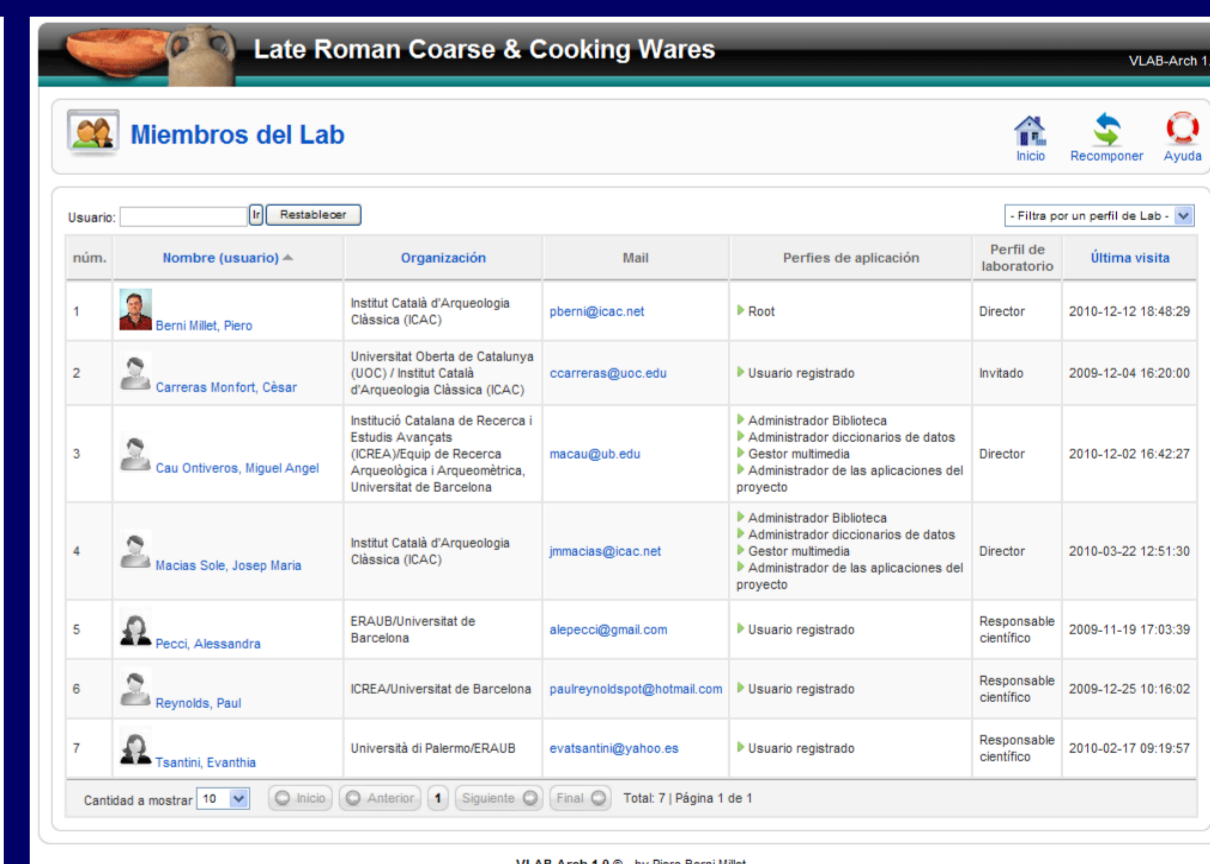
Late Roman Coarse & Cooking Wares

VLAB-Arch 1.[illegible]

Miembros del Lab

Inicio Recomponer Ayuda

Usuario: Ir Restablecer

- Filtra por un perfil de Lab -

| núm. | Nombre (usuario) | Organización | Mail | Perfies de aplicación | Perfil de laboratorio | Última visita |
|---|---|---|---|---|---|---|
| 1 | Berni Millet, Piero | Institut Català d'Arqueologia Clàssica (ICAC) | pberni@icac.net | Root | Director | 2010-12-12 18:48:29 |
| 2 | Carreras Monfort, Cèsar | Universitat Oberta de Catalunya (UOC) / Institut Català d'Arqueologia Clàssica (ICAC) | ccarreras@uoc.edu | Usuario registrado | Invitado | 2009-12-04 16:20:00 |
| 3 | Cau Ontiveros, Miguel Angel | Institució Catalana de Recerca i Estudis Avançats (ICREA)/Equip de Recerca Arqueològica i Arqueomètrica, Universitat de Barcelona | macau@ub.edu | Administrador Biblioteca Administrador diccionarios de datos Gestor multimedia Administrador de las aplicaciones del proyecto | Director | 2010-12-02 16:42:27 |
| 4 | Macias Sole, Josep Maria | Institut Català d'Arqueologia Clàssica (ICAC) | jmmacias@icac.net | Administrador Biblioteca Administrador diccionarios de datos Gestor multimedia Administrador de las aplicaciones del proyecto | Director | 2010-03-22 12:51:30 |
| 5 | Pecci, Alessandra | ERAUB/Universitat de Barcelona | alepecci@gmail.com | Usuario registrado | Responsable científico | 2009-11-19 17:03:39 |
| 6 | Reynolds, Paul | ICREA/Universitat de Barcelona | paulreynoldspot@hotmail.com | Usuario registrado | Responsable científico | 2009-12-25 10:16:02 |
| 7 | Tsantini, Evanthia | Università di Palermo/ERAUB | evatsantini@yahoo.es | Usuario registrado | Responsable científico | 2010-02-17 09:19:57 |

Cantidad a mostrar 10 Inicio Anterior 1 Siguiente Final Total: 7 | Página 1 de 1

VLAB-Arch 1.0 © - by Piero Berni Millet